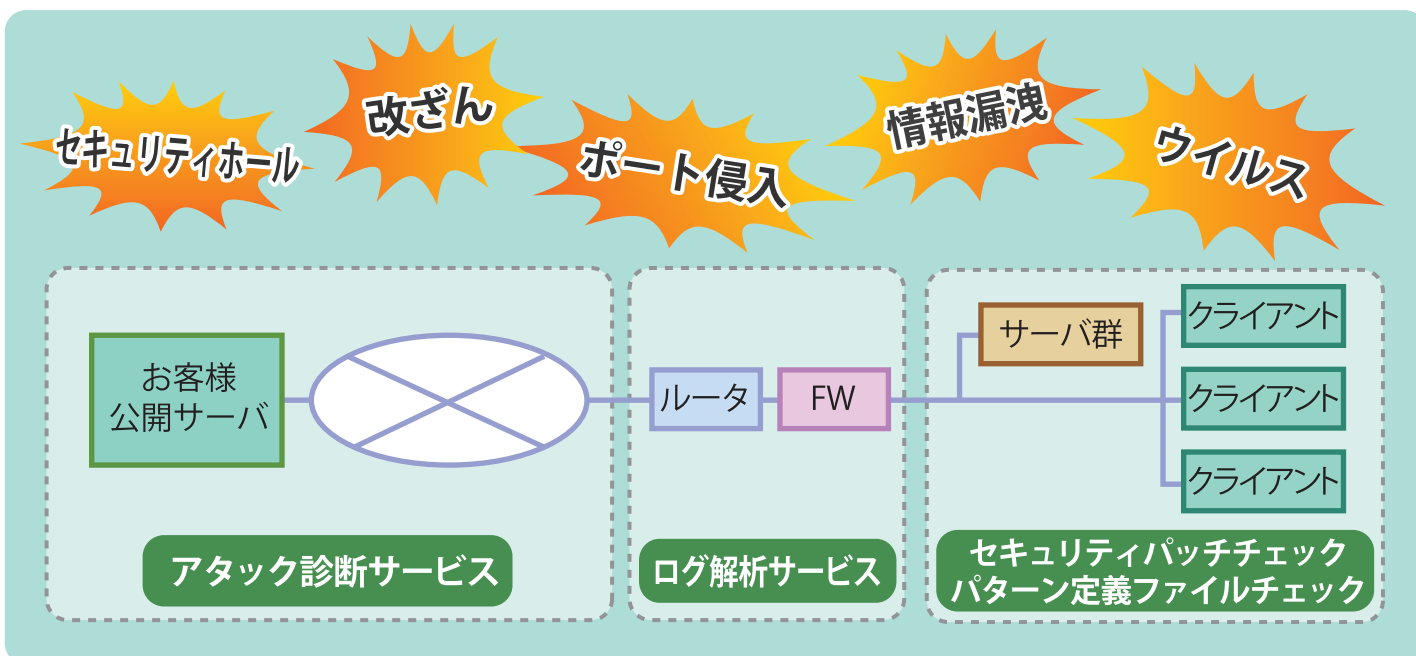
セキュリティホール

改ざん

ポート侵入

情報漏洩

ウイルス

お客様
公開サーバ

ルータ

FW

サーバ群

クライアント

クライアント

クライアント

アタック診断サービス

ログ解析サービス

セキュリティパッチチェック
パターン定義ファイルチェック